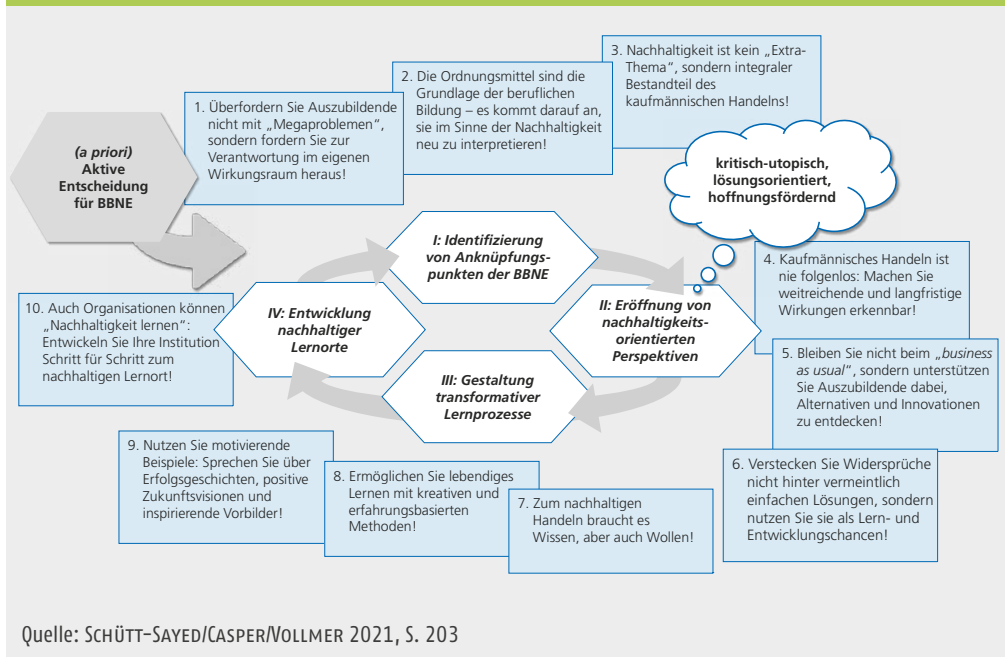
(a priori) Aktive Entscheidung für BBNE

1. Überfordern Sie Auszubildende nicht mit „Megaproblemen", sondern fordern Sie zur Verantwortung im eigenen Wirkungsraum heraus!

2. Die Ordnungsmittel sind die Grundlage der beruflichen Bildung – es kommt darauf an, sie im Sinne der Nachhaltigkeit neu zu interpretieren!

3. Nachhaltigkeit ist kein „Extra-Thema", sondern integraler Bestandteil des kaufmännischen Handelns!

kritisch-utopisch, lösungsorientiert, hoffnungsfördernd

I: Identifizierung von Anknüpfungspunkten der BBNE

II: Eröffnung von nachhaltigkeitsorientierten Perspektiven

III: Gestaltung transformativer Lernprozesse

IV: Entwicklung nachhaltiger Lernorte

4. Kaufmännisches Handeln ist nie folgenlos: Machen Sie weitreichende und langfristige Wirkungen erkennbar!

5. Bleiben Sie nicht beim „business as usual", sondern unterstützen Sie Auszubildende dabei, Alternativen und Innovationen zu entdecken!

6. Verstecken Sie Widersprüche nicht hinter vermeintlich einfachen Lösungen, sondern nutzen Sie sie als Lern- und Entwicklungschancen!

7. Zum nachhaltigen Handeln braucht es Wissen, aber auch Wollen!

8. Ermöglichen Sie lebendiges Lernen mit kreativen und erfahrungsbasierten Methoden!

9. Nutzen Sie motivierende Beispiele: Sprechen Sie über Erfolgsgeschichten, positive Zukunftsvisionen und inspirierende Vorbilder!

10. Auch Organisationen können „Nachhaltigkeit lernen": Entwickeln Sie Ihre Institution Schritt für Schritt zum nachhaltigen Lernort!

Quelle: Schütt-Sayed/Casper/Vollmer 2021, S. 203